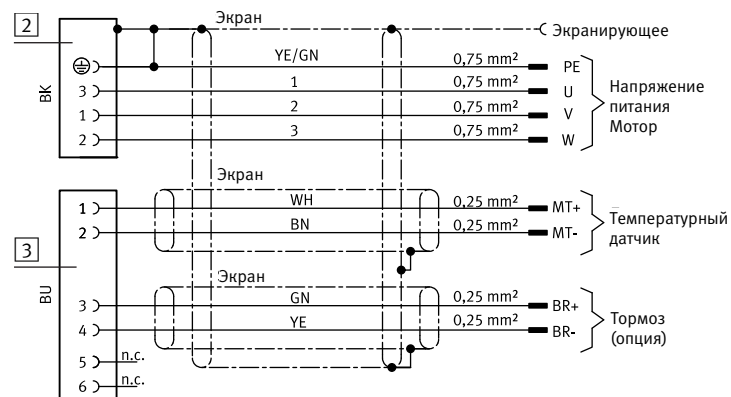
2

BK

3
1
2

Экран

Экранирующее

YE/GN
1
2
3

0,75 mm²
0,75 mm²
0,75 mm²
0,75 mm²

PE
U
V
W

Напряжение питания Мотор

3

BU

1
2

Экран

WH
BN

0,25 mm²
0,25 mm²

MT+
MT-

Температурный датчик

Экран

3
4
5 n.c.
6 n.c.

GN
YE

0,25 mm²
0,25 mm²

BR+
BR-

Тормоз (опция)